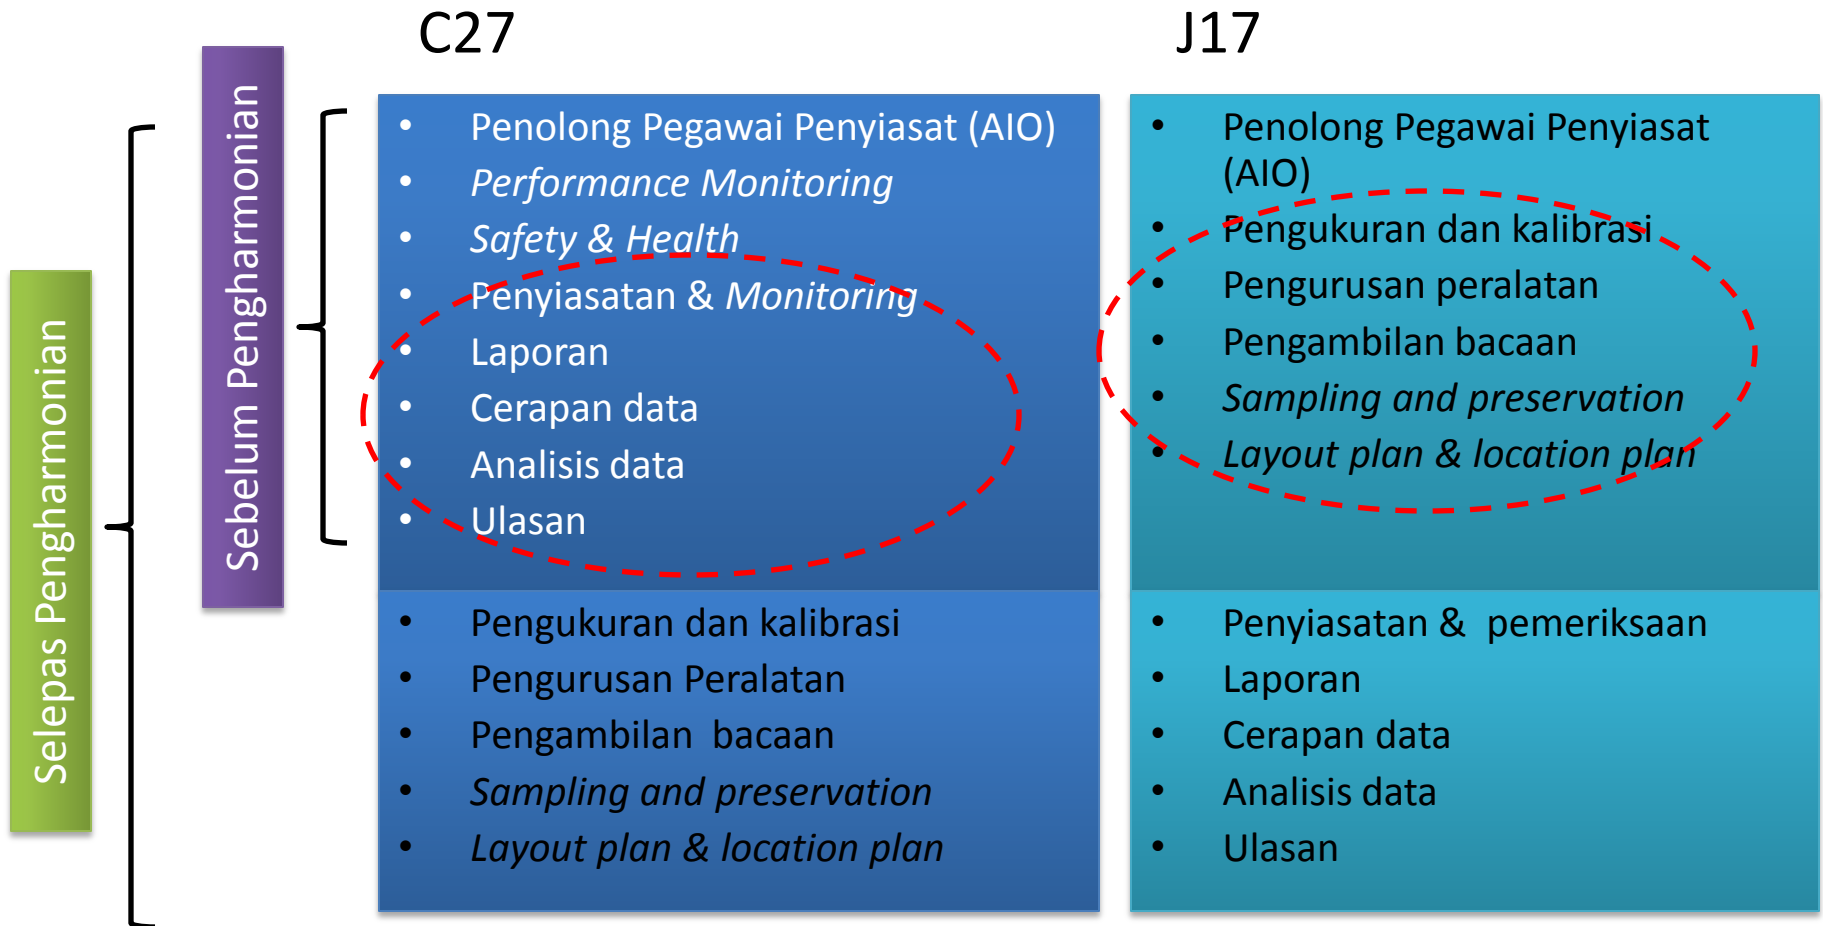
Selepas Pengharmonian

Sebelum Pengharmonian

C27

- Penolong Pegawai Penyiasat (AIO)
- *Performance Monitoring*
- *Safety & Health*
- Penyiasatan & *Monitoring*
- Laporan
- Cerapan data
- Analisis data
- Ulasan

- Pengukuran dan kalibrasi
- Pengurusan Peralatan
- Pengambilan bacaan
- *Sampling and preservation*
- *Layout plan & location plan*

J17

- Penolong Pegawai Penyiasat (AIO)
- Pengukuran dan kalibrasi
- Pengurusan peralatan
- Pengambilan bacaan
- *Sampling and preservation*
- *Layout plan & location plan*

- Penyiasatan & pemeriksaan
- Laporan
- Cerapan data
- Analisis data
- Ulasan